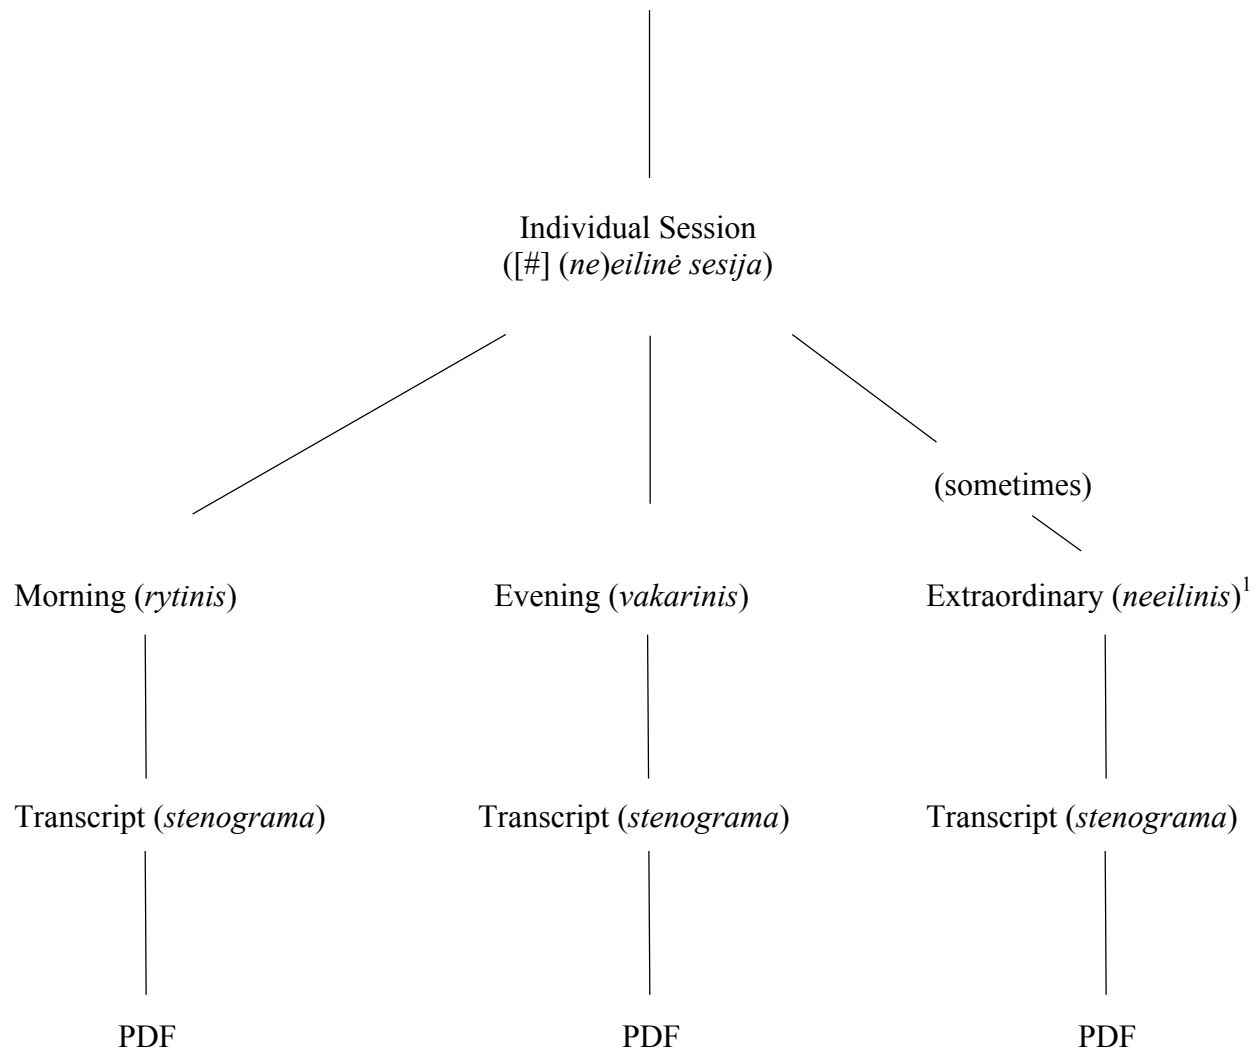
Individual Session
([#] (ne)eilinė sesija)

(sometimes)

Morning (rytinis)

Evening (vakarinis)

Extraordinary (neeilinis)$^1$

Transcript (stenograma)

Transcript (stenograma)

Transcript (stenograma)

PDF

PDF

PDF